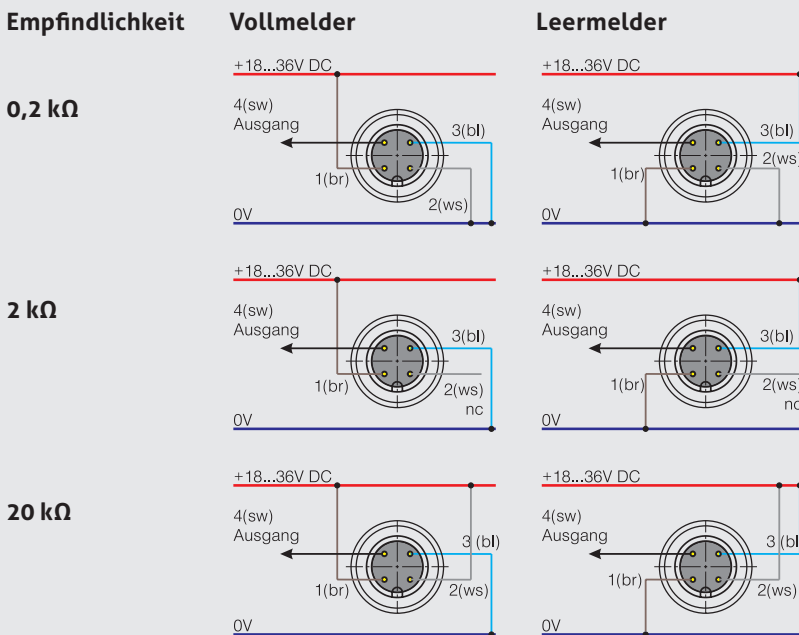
Empfindlichkeit

Vollmelder

Leermelder

0,2 kΩ

+18...36V DC
4(sw)
Ausgang
3(bl)
1(br)
2(ws)
0V

+18...36V DC
4(sw)
Ausgang
3(bl)
2(ws)
1(br)
0V

2 kΩ

+18...36V DC
4(sw)
Ausgang
3(bl)
1(br)
2(ws)
nc
0V

+18...36V DC
4(sw)
Ausgang
3(bl)
1(br)
2(ws)
nc
0V

20 kΩ

+18...36V DC
4(sw)
Ausgang
3 (bl)
1(br)
2(ws)
0V

+18...36V DC
4(sw)
Ausgang
3 (bl
1(br)
2(ws)
0V